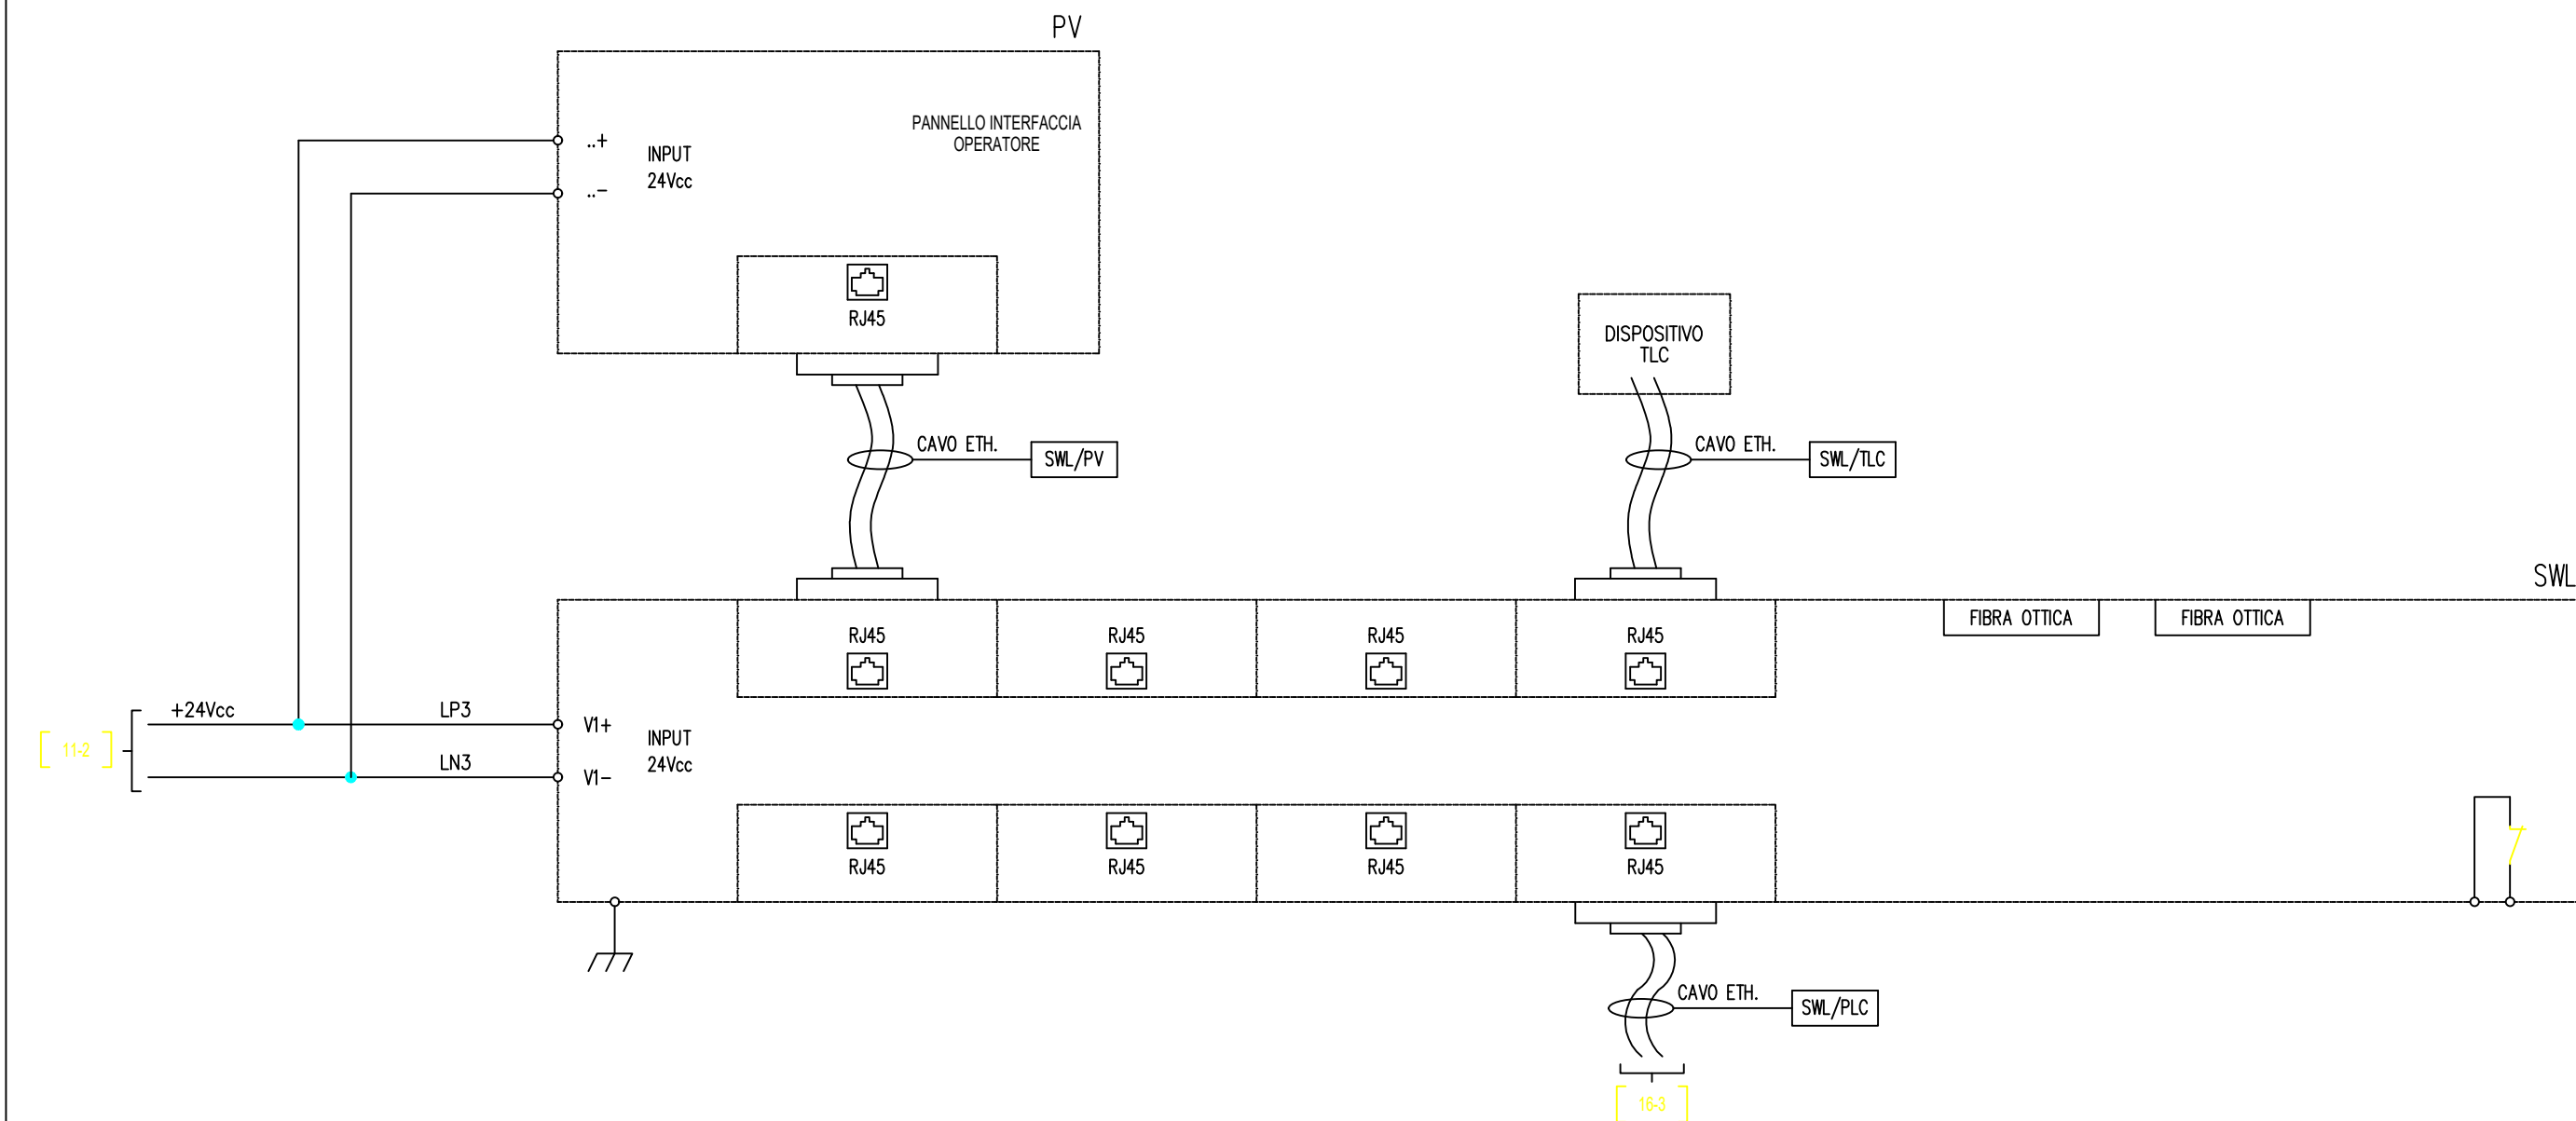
PV

PANNELLO INTERFACCIA OPERATORE

..+
..−
INPUT
24Vcc

RJ45

DISPOSITIVO TLC

CAVO ETH.
SWL/PV

CAVO ETH.
SWL/TLC

SWL

FIBRA OTTICA
FIBRA OTTICA

RJ45
RJ45
RJ45
RJ45

11-2
+24Vcc
LP3
LN3
V1+
V1−
INPUT
24Vcc

RJ45
RJ45
RJ45
RJ45

CAVO ETH.
SWL/PLC

16-3